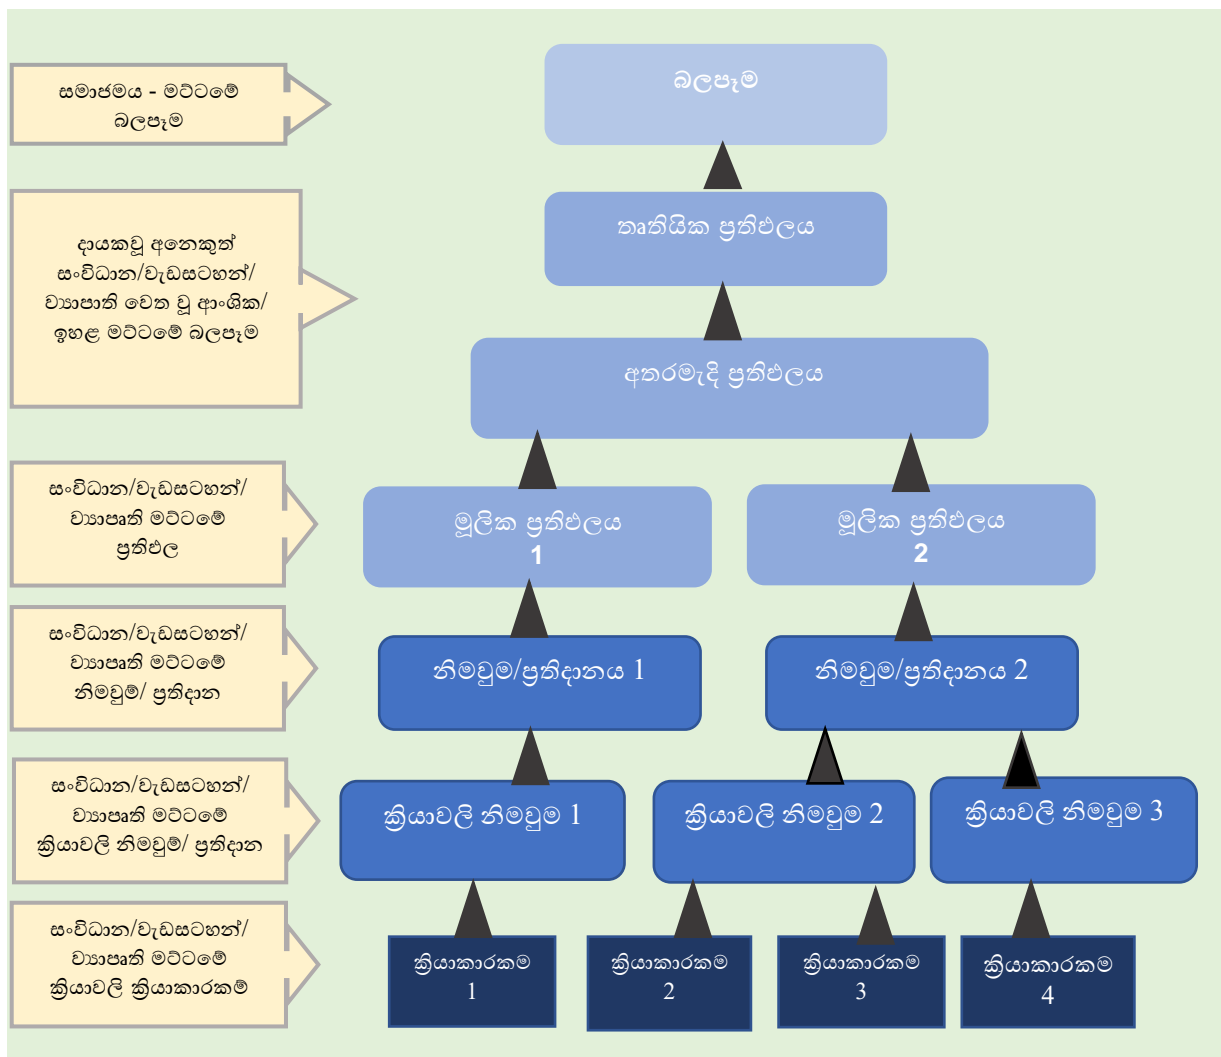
සමාජමය - මට්ටමේ බලපෑම

බලපෑම

දායකවූ අනෙකුත් සංවිධාන/වැඩසටහන්/ ව්‍යාපෘති වෙත වූ ආංශික/ ඉහළ මට්ටමේ බලපෑම

තෘතියික ප්‍රතිඵලය

අතරමැදි ප්‍රතිඵලය

සංවිධාන/වැඩසටහන්/ ව්‍යාපෘති මට්ටමේ ප්‍රතිඵල

මූලික ප්‍රතිඵලය 1

මූලික ප්‍රතිඵලය 2

සංවිධාන/වැඩසටහන්/ ව්‍යාපෘති මට්ටමේ නිමවුම්/ ප්‍රතිදාන

නිමවුම/ප්‍රතිදානය 1

නිමවුම/ප්‍රතිදානය 2

සංවිධාන/වැඩසටහන්/ ව්‍යාපෘති මට්ටමේ ක්‍රියාවලි නිමවුම්/ ප්‍රතිදාන

ක්‍රියාවලි නිමවුම 1

ක්‍රියාවලි නිමවුම 2

ක්‍රියාවලි නිමවුම 3

සංවිධාන/වැඩසටහන්/ ව්‍යාපෘති මට්ටමේ ක්‍රියාවලි ක්‍රියාකාරකම්

ක්‍රියාකාරකම 1

ක්‍රියාකාරකම 2

ක්‍රියාකාරකම 3

ක්‍රියාකාරකම 4